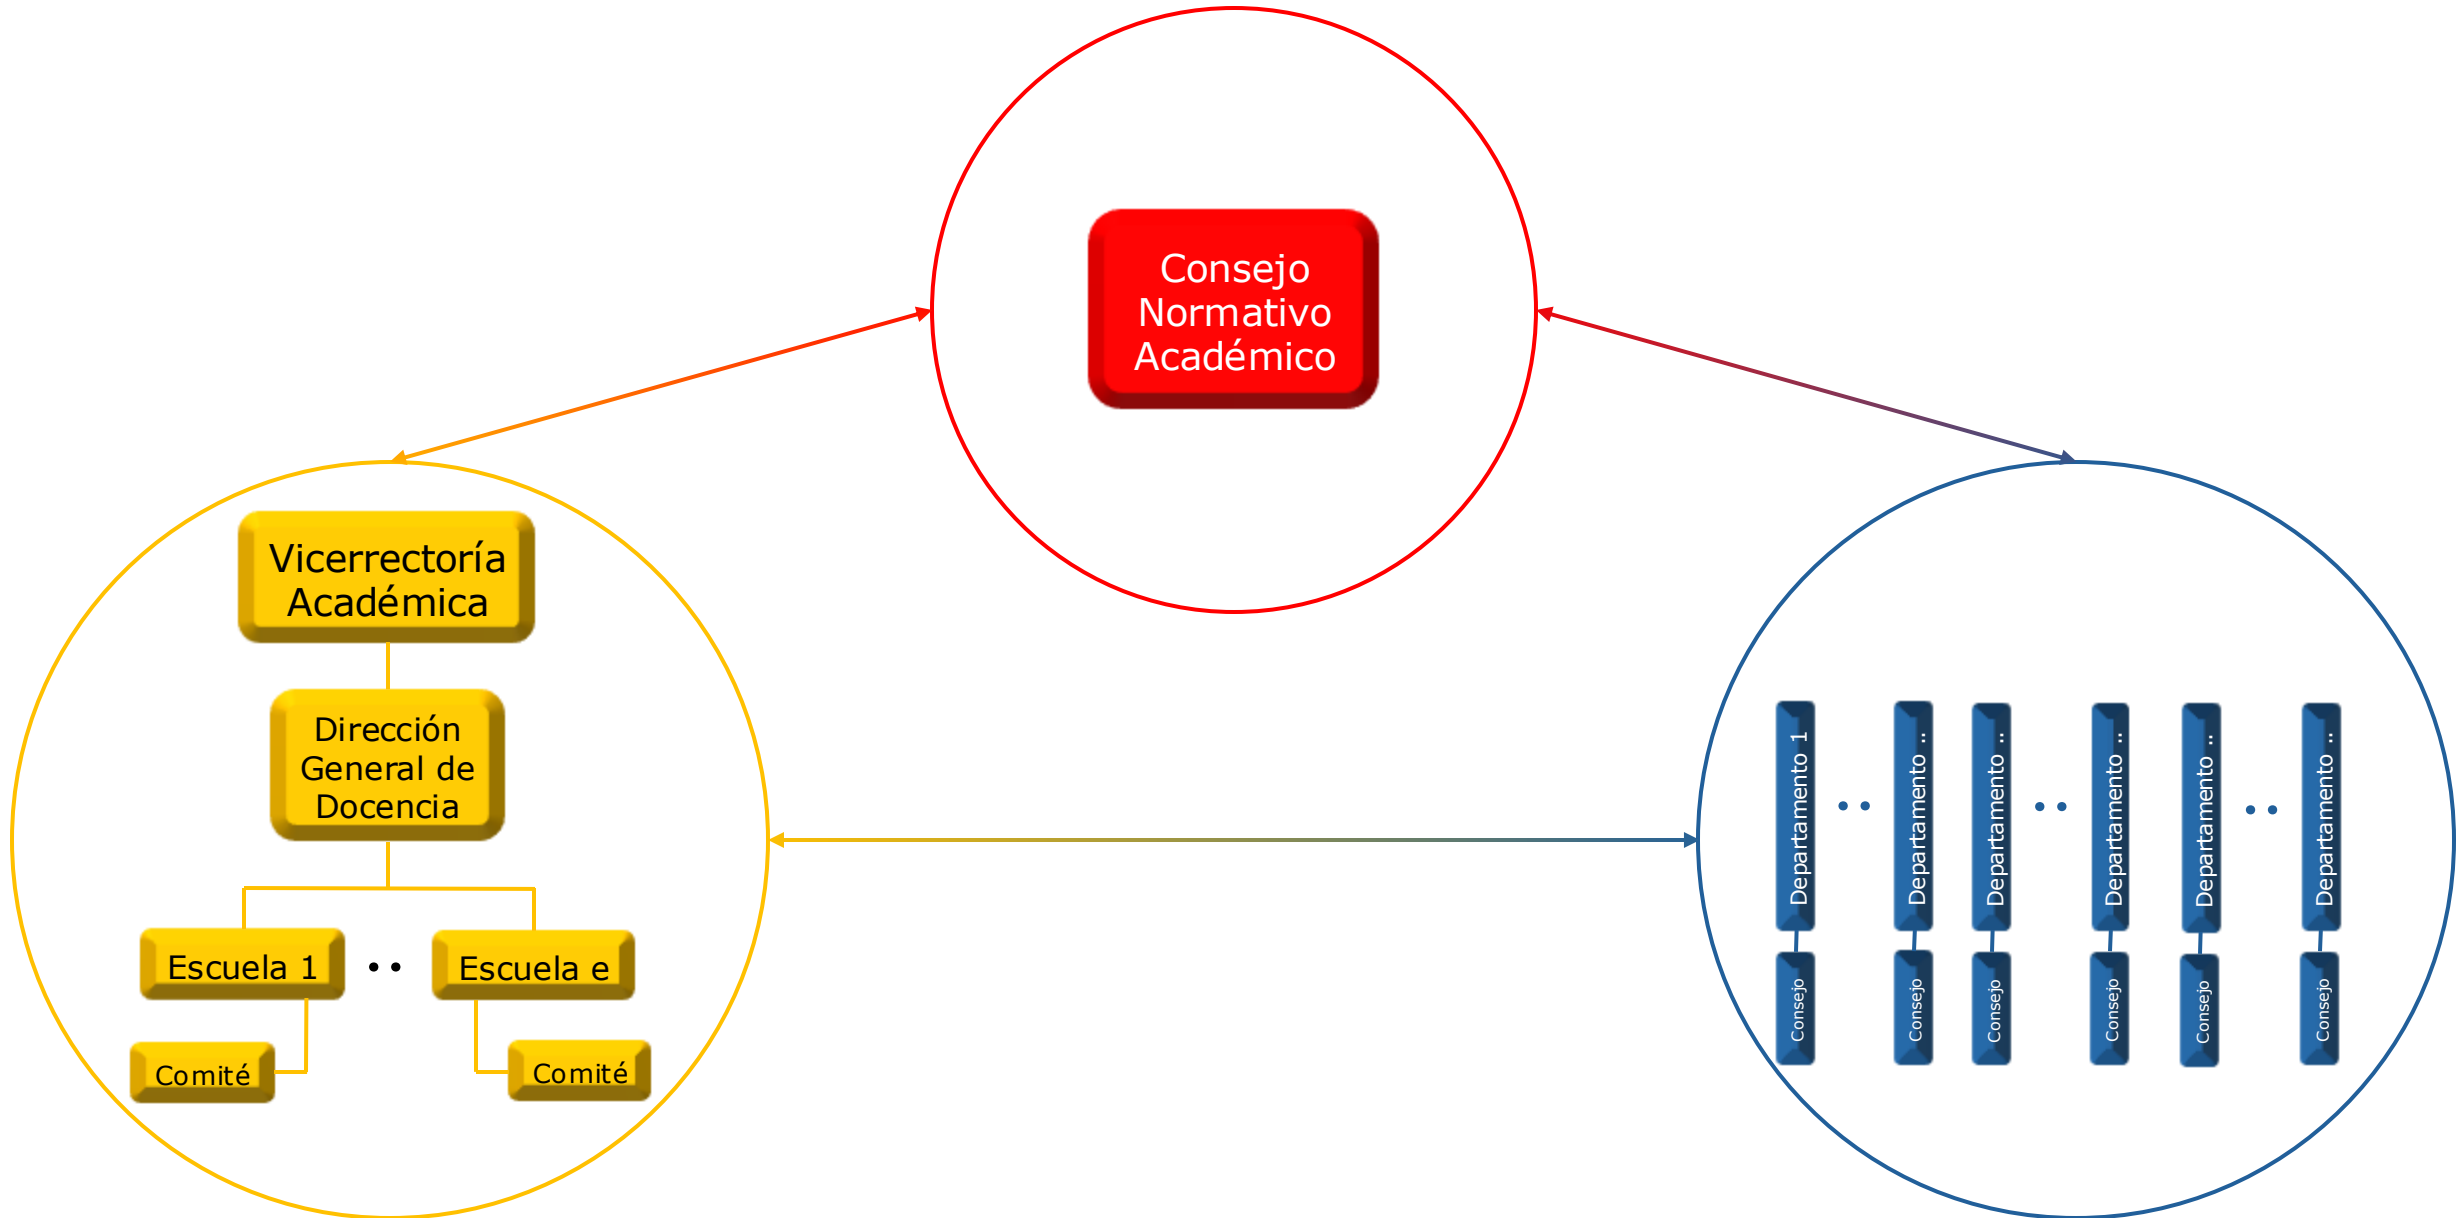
Consejo Normativo Académico

Vicerrectoría Académica

Dirección General de Docencia

Escuela 1 •• Escuela e

Comité

Comité

Departamento 1 •• Departamento .. Departamento .. •• Departamento .. Departamento .. •• Departamento ..

Consejo

Consejo

Consejo

Consejo

Consejo

Consejo